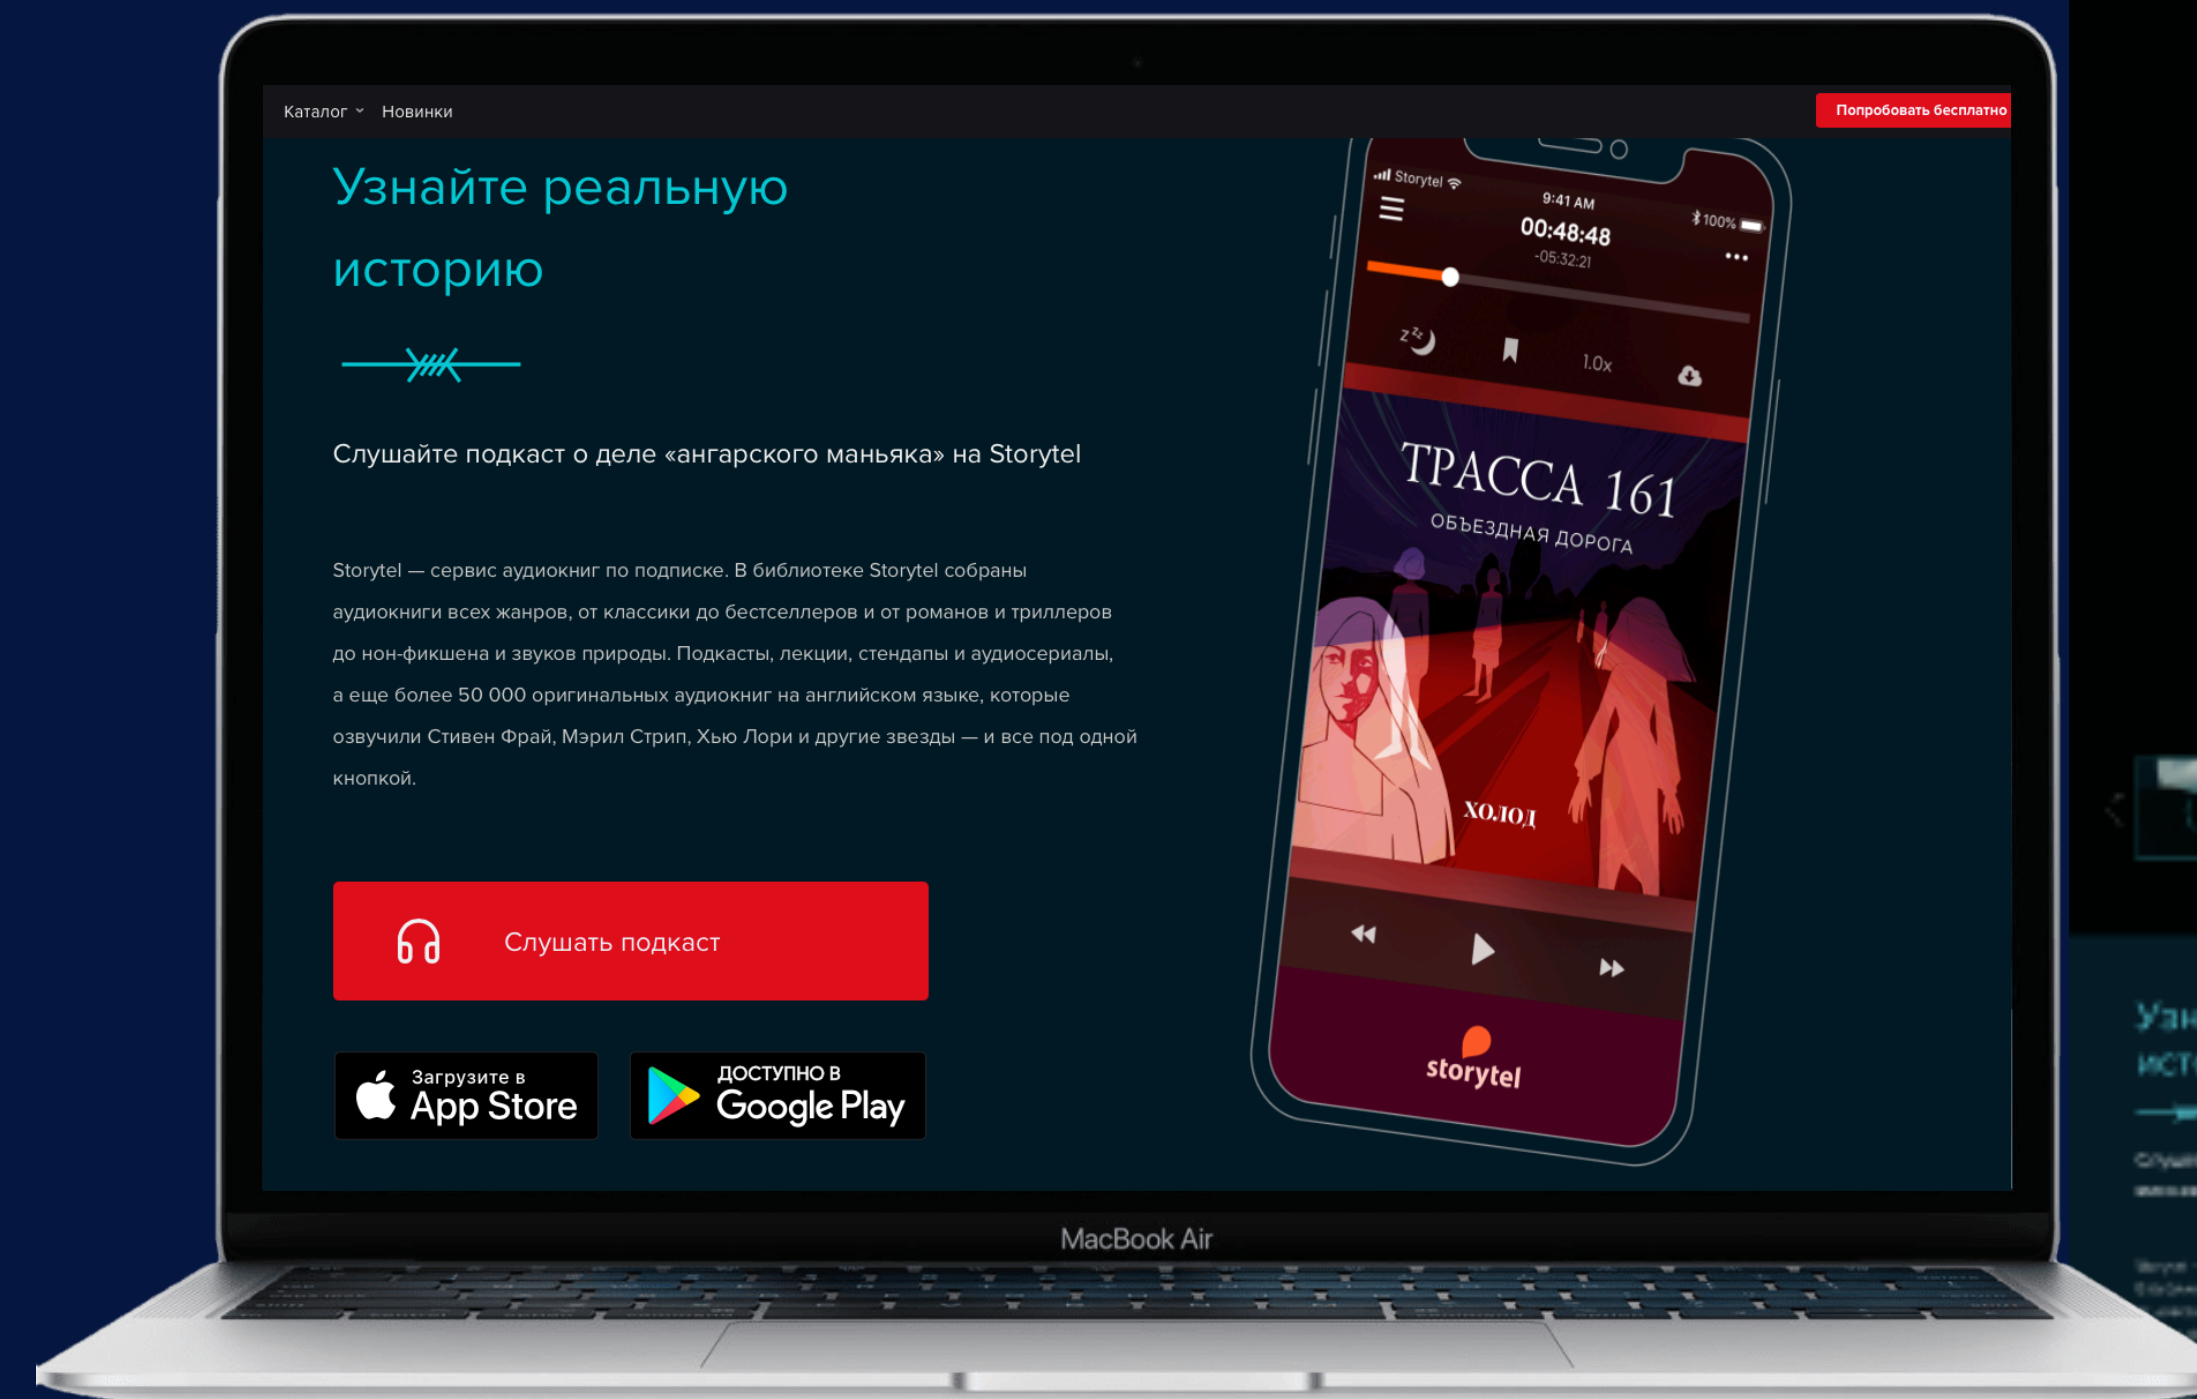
Каталог Новинки

Попробовать бесплатно

Узнайте реальную историю

Слушайте подкаст о деле «ангарского маньяка» на Storytel

Storytel — сервис аудиокниг по подписке. В библиотеке Storytel собраны аудиокниги всех жанров, от классики до бестселлеров и от романов и триллеров до нон-фикшена и звуков природы. Подкасты, лекции, стендапы и аудиосериалы, а еще более 50 000 оригинальных аудиокниг на английском языке, которые озвучили Стивен Фрай, Мэрил Стрип, Хью Лори и другие звезды — и все под одной кнопкой.

Слушать подкаст

Загрузите в App Store

ДОСТУПНО В Google Play

Storytel 9:41 AM 100%

00:48:48

-05:32:21

1.0x

ТРАССА 161

ОБЪЕЗДНАЯ ДОРОГА

ХОЛОД

storytel

MacBook Air